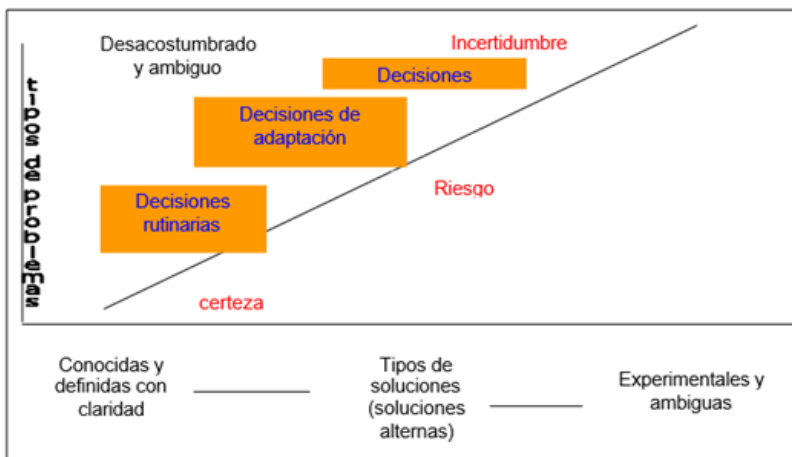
tipos de problemas

Desacostumbrado y ambiguo

Incertidumbre

Decisiones

Decisiones de adaptación

Riesgo

Decisiones rutinarias

certeza

Conocidas y definidas con claridad

Tipos de soluciones (soluciones alternas)

Experimentales y ambiguas